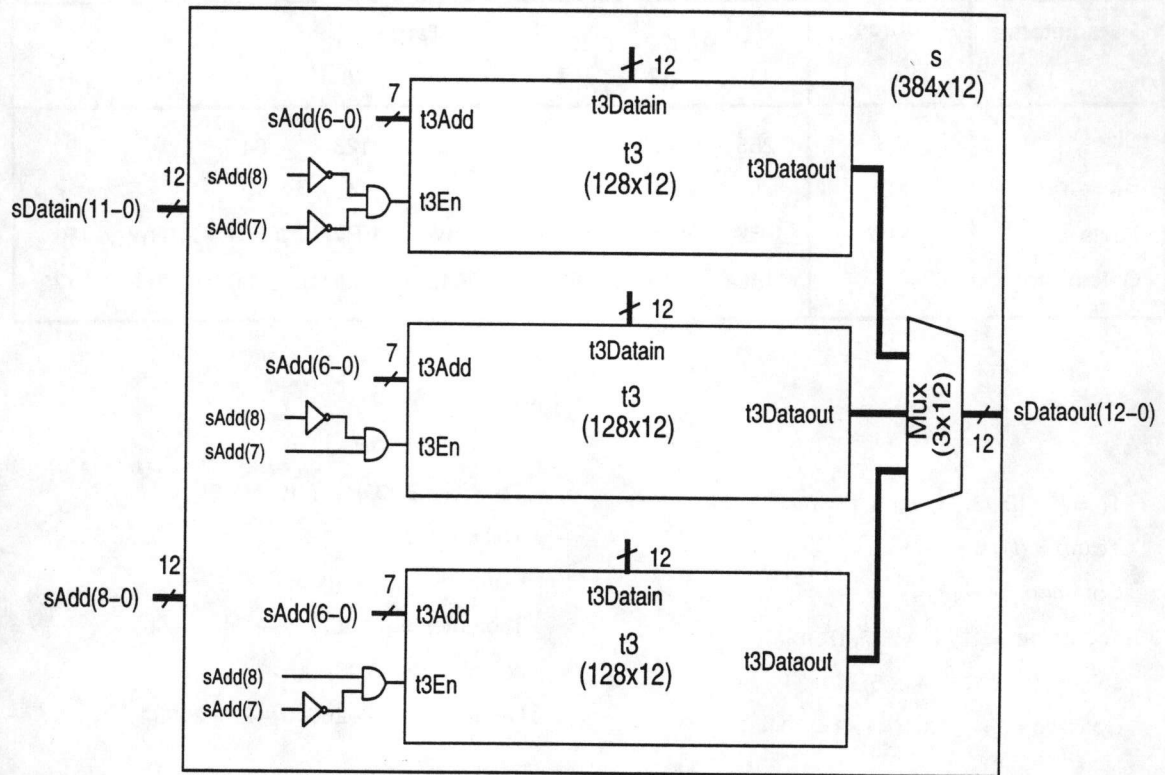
s
(384x12)

12
7
sAdd(6–0)
t3Add
t3Datain
t3
(128x12)
t3Dataout
12
sDatain(11–0)
sAdd(8)
sAdd(7)
t3En

12
sAdd(6–0)
7
t3Add
t3Datain
t3
(128x12)
t3Dataout
sAdd(8)
sAdd(7)
t3En

Mux
(3x12)
sDataout(12–0)
12

12
12
sAdd(8–0)
7
sAdd(6–0)
t3Add
t3Datain
t3
(128x12)
t3Dataout
sAdd(8)
sAdd(7)
t3En